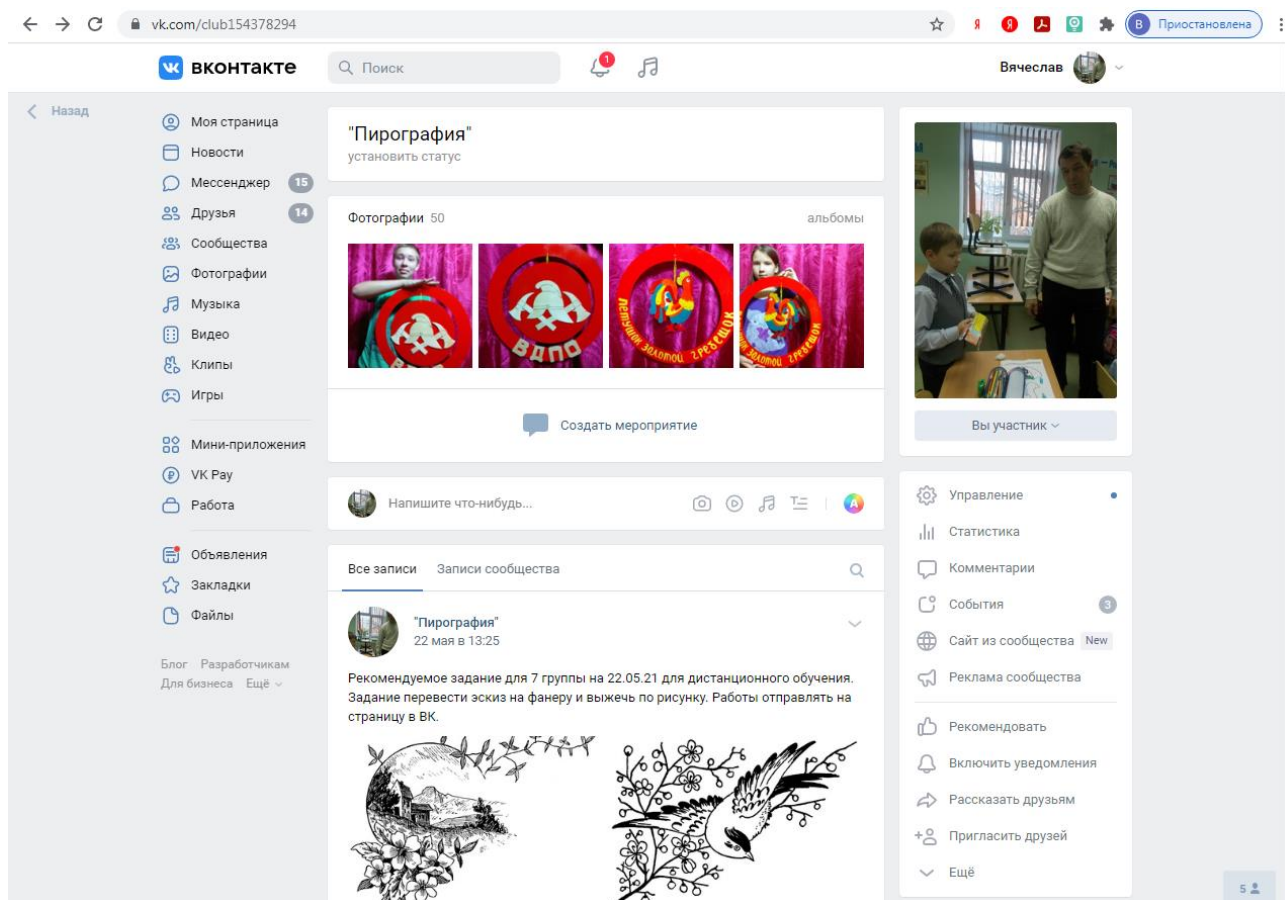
vk.com/club154378294

В Приостановлена

вконтакте Поиск 1 Вячеслав

Назад

Моя страница
Новости
Мессенджер 15
Друзья 14
Сообщества
Фотографии
Музыка
Видео
Клипы
Игры

Мини-приложения
VK Pay
Работа

Объявления
Закладки
Файлы

Блог Разработчикам
Для бизнеса Ещё

"Пирография"
установить статус

Фотографии 50 альбомы

ВДПО

Петушок золотой гребешок

Создать мероприятие

Напишите что-нибудь...

Все записи Записи сообщества

"Пирография"
22 мая в 13:25

Рекомендуемое задание для 7 группы на 22.05.21 для дистанционного обучения. Задание перевести эскиз на фанеру и выжечь по рисунку. Работы отправлять на страницу в ВК.

Вы участник

Управление
Статистика
Комментарии
События 3
Сайт из сообщества New
Реклама сообщества

Рекомендовать
Включить уведомления
Рассказать друзьям
Пригласить друзей
Ещё

5